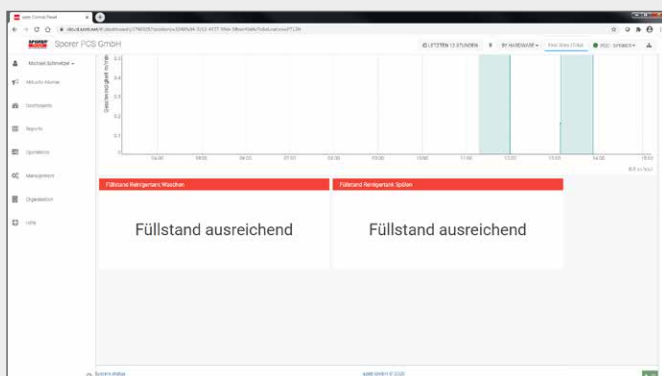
Sporer PCS GmbH

LETZTEN 12 STUNDEN

Michael Schmelzer

Aktuelle Hinweise

Dashboards

Reports

Operations

Management

Organisation

Hilfe

Geschwindigkeit in m/s

0.5
0.4
0.3
0.2
0.1
0

04:00 05:00 06:00 07:00 08:00 09:00 10:00 11:00 12:00 13:00 14:00 15:00

Füllstand Reinigertank Waschen

Füllstand ausreichend

Füllstand Reinigertank Spülen

Füllstand ausreichend

System status